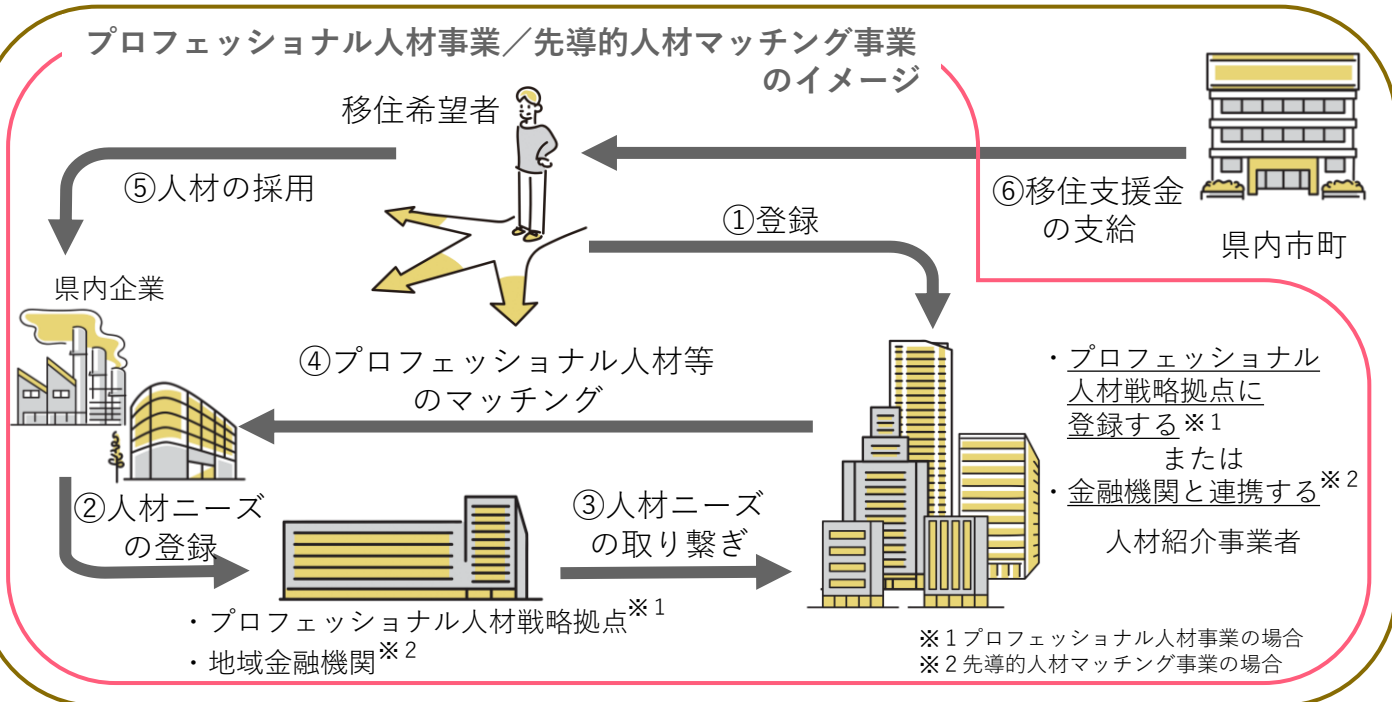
プロフェッショナル人材事業／先導的人材マッチング事業のイメージ

移住希望者

⑤人材の採用

①登録

⑥移住支援金の支給

県内市町

県内企業

④プロフェッショナル人材等のマッチング

・プロフェッショナル人材戦略拠点に登録する※1
または
・金融機関と連携する※2

人材紹介事業者

②人材ニーズの登録

③人材ニーズの取り繋ぎ

・プロフェッショナル人材戦略拠点※1
・地域金融機関※2

※1プロフェッショナル人材事業の場合
※2先導的人材マッチング事業の場合